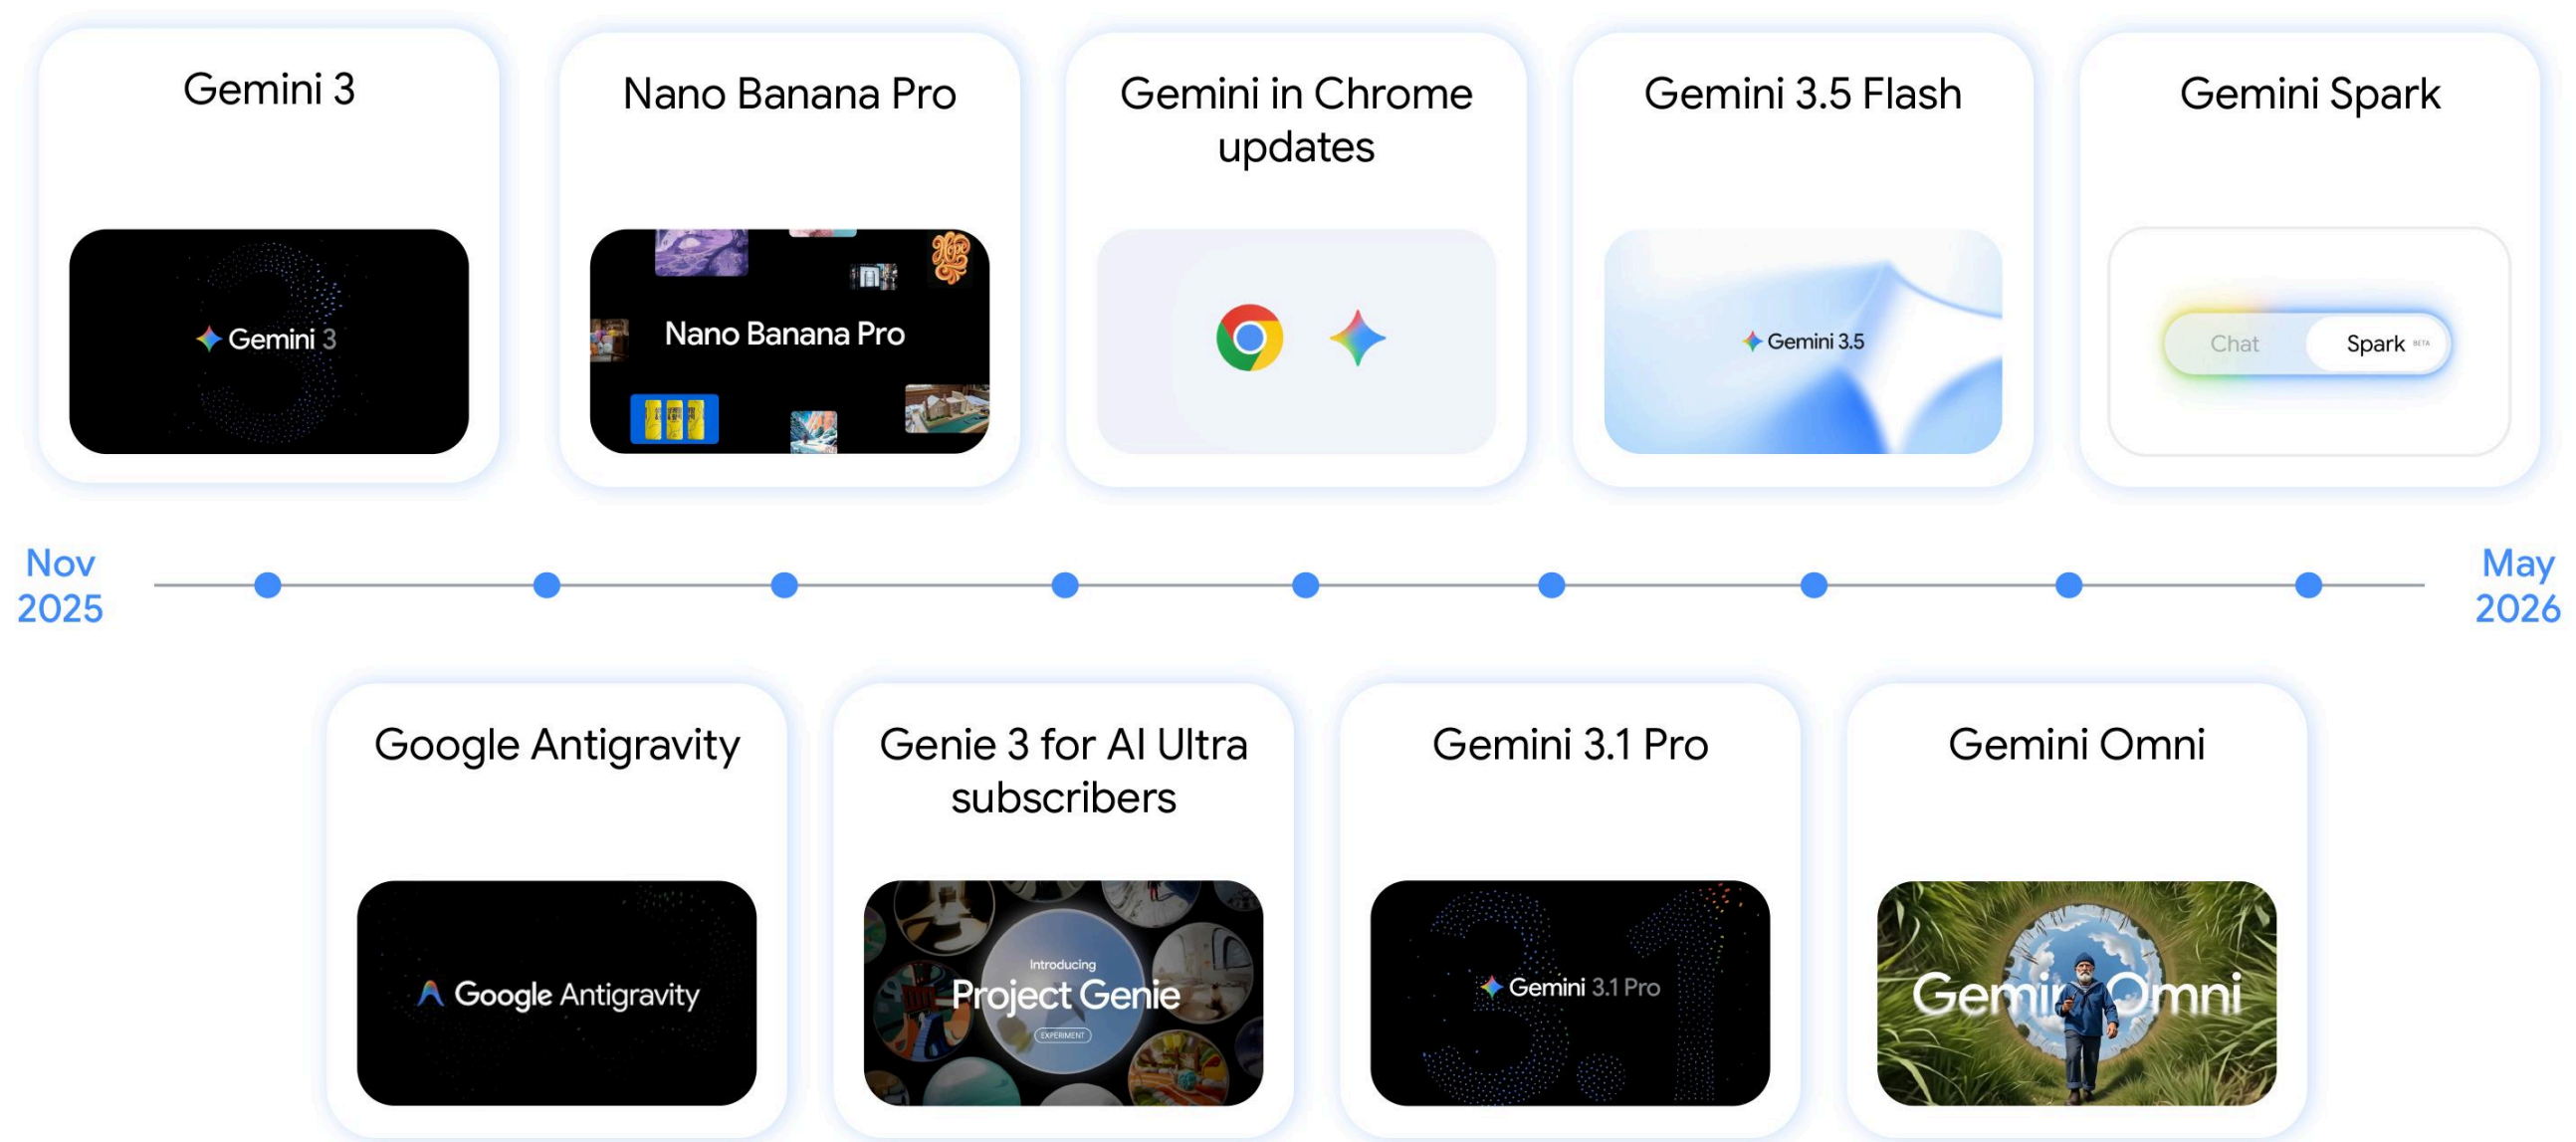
Gemini 3

Gemini 3

Nano Banana Pro

Nano Banana Pro

Gemini in Chrome updates

Gemini 3.5 Flash

Gemini 3.5

Gemini Spark

Chat

Spark BETA

Nov 2025

May 2026

Google Antigravity

Google Antigravity

Genie 3 for AI Ultra subscribers

Introducing

Project Genie

EXPERIMENT

Gemini 3.1 Pro

Gemini 3.1 Pro

Gemini Omni

Gemini Omni